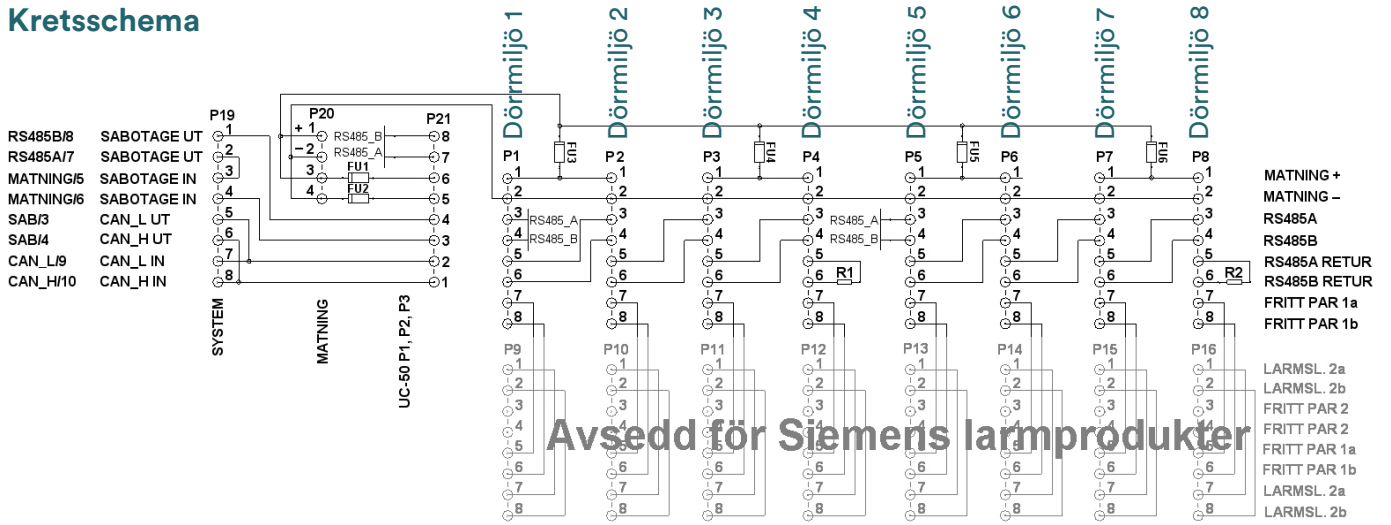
Kretsschema

Dörrmiljö 1
Dörrmiljö 2
Dörrmiljö 3
Dörrmiljö 4
Dörrmiljö 5
Dörrmiljö 6
Dörrmiljö 7
Dörrmiljö 8

RS485B/8 SABOTAGE UT
RS485A/7 SABOTAGE UT
MATNING/5 SABOTAGE IN
MATNING/6 SABOTAGE IN
SAB/3 CAN_L UT
SAB/4 CAN_H UT
CAN_L/9 CAN_L IN
CAN_H/10 CAN_H IN

P19
1
2
3
4
5
6
7
8

SYSTEM

P20
+ 1
– 2
3
4
RS485_B
RS485_A
FU1
FU2

MATNING

P21
8
7
6
5
4
3
2
1

UC-50 P1, P2, P3

FU3
FU4
FU5
FU6

P1 P2 P3 P4 P5 P6 P7 P8
1
2
3
4
5
6
7
8

RS485_A
RS485_B
RS485_A
RS485_B
R1
R2

MATNING +
MATNING –
RS485A
RS485B
RS485A RETUR
RS485B RETUR
FRITT PAR 1a
FRITT PAR 1b

P9 P10 P11 P12 P13 P14 P15 P16
1
2
3
4
5
6
7
8

LARMSL. 2a
LARMSL. 2b
FRITT PAR 2
FRITT PAR 2
FRITT PAR 1a
FRITT PAR 1b
LARMSL. 2a
LARMSL. 2b

Avsedd för Siemens larmprodukter